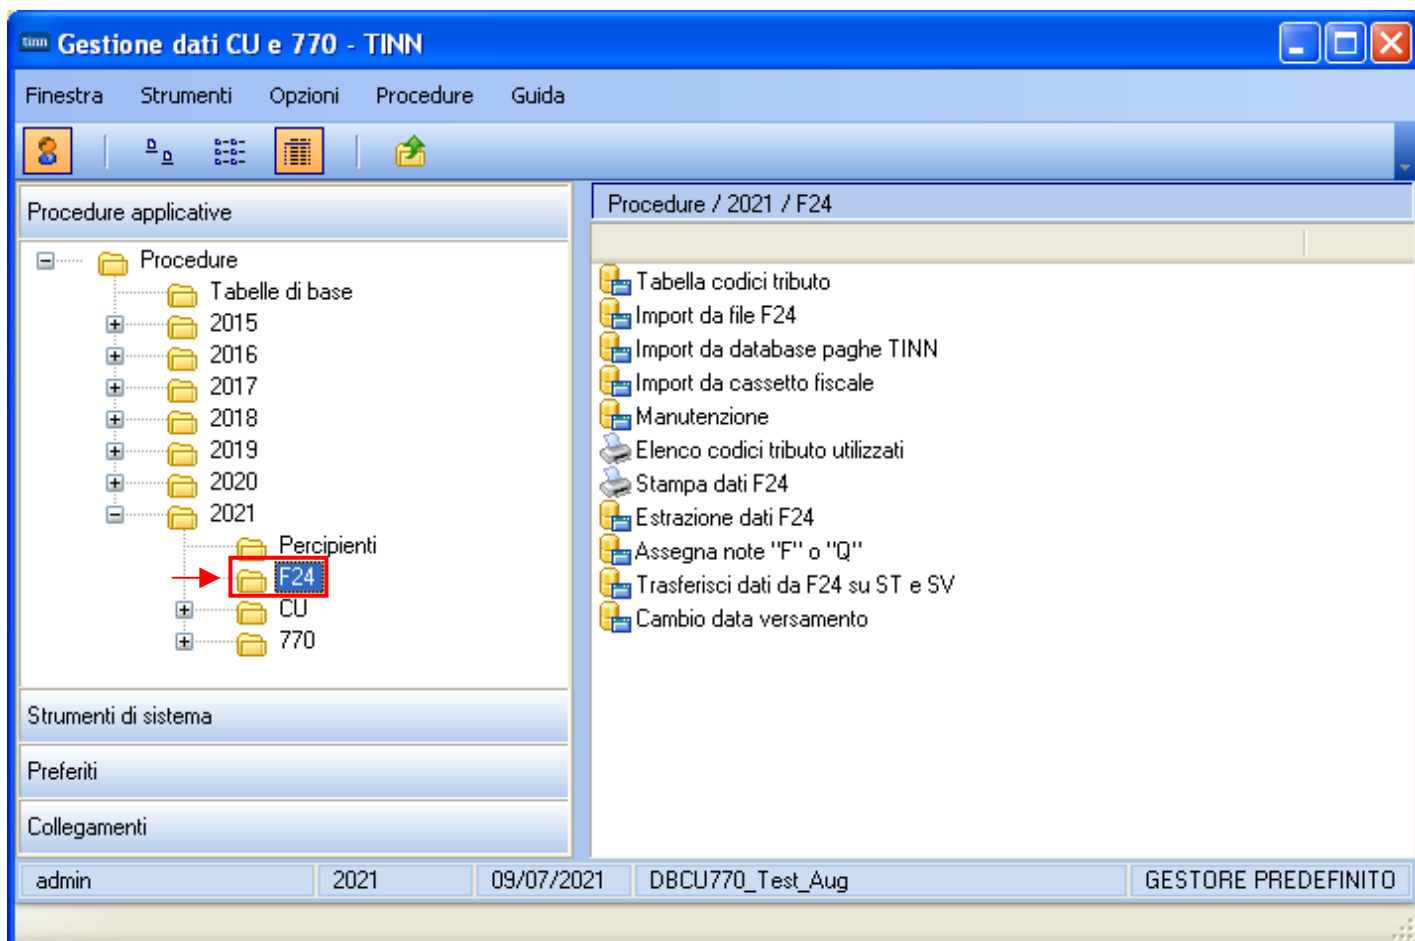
tinn Gestione dati CU e 770 - TINN

Finestra Strumenti Opzioni Procedure Guida

Procedure applicative

Procedure
Tabelle di base
2015
2016
2017
2018
2019
2020
2021
Percipienti
F24
CU
770

Strumenti di sistema

Preferiti

Collegamenti

Procedure / 2021 / F24

Tabella codici tributo
Import da file F24
Import da database paghe TINN
Import da cassetto fiscale
Manutenzione
Elenco codici tributo utilizzati
Stampa dati F24
Estrazione dati F24
Assegna note "F" o "Q"
Trasferisci dati da F24 su ST e SV
Cambio data versamento

admin | 2021 | 09/07/2021 | DBCU770_Test_Aug | GESTORE PREDEFINITO